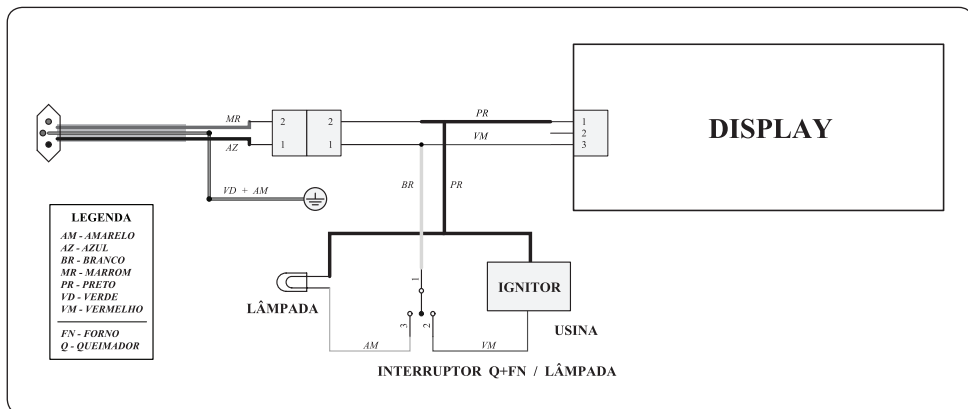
MR
AZ
2
1
2
1
PR
VM
1
2
3
DISPLAY
VD + AM
BR
PR

LEGENDA
AM - AMARELO
AZ - AZUL
BR - BRANCO
MR - MARROM
PR - PRETO
VD - VERDE
VM - VERMELHO
FN - FORNO
Q - QUEIMADOR

IGNITOR
LÂMPADA
1
3
2
USINA
AM
VM
INTERRUPTOR Q+FN / LÂMPADA